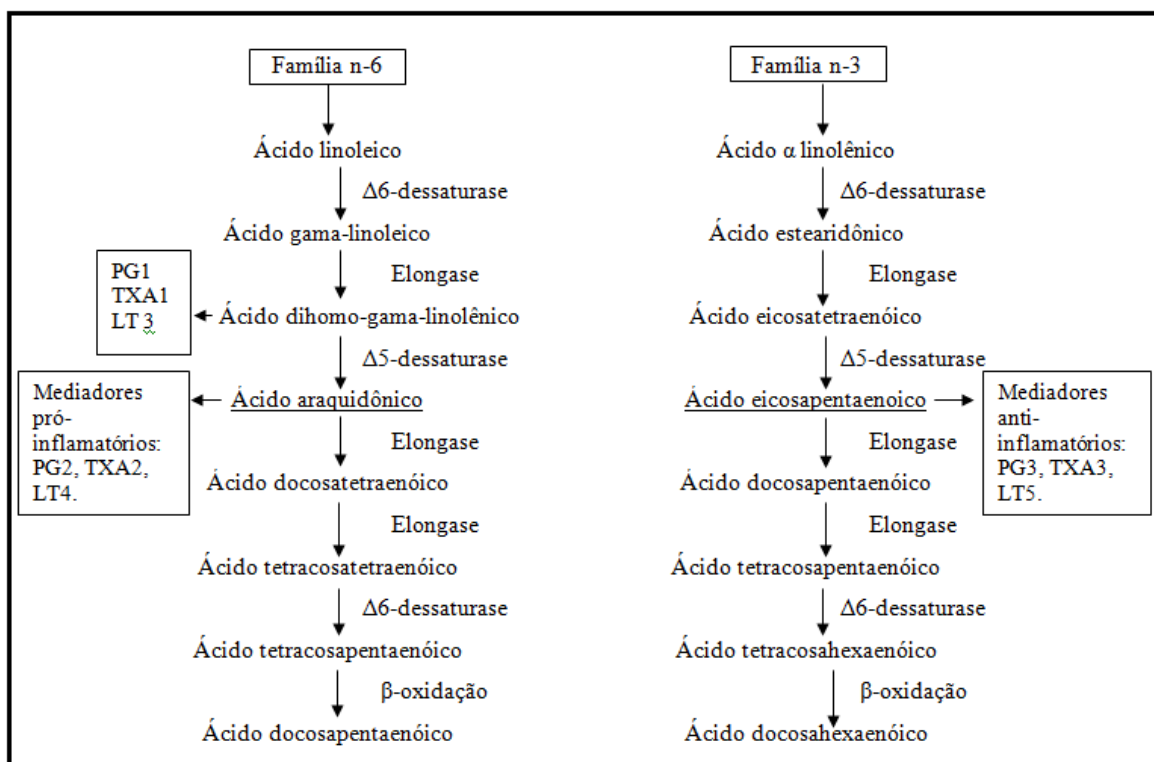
Família n-6

Ácido linoleico

Δ6-dessaturase

Ácido gama-linoleico

Elongase

PG1
TXA1
LT 3

Ácido dihomo-gama-linolênico

Δ5-dessaturase

Mediadores pró-inflamatórios: PG2, TXA2, LT4.

Ácido araquidônico

Elongase

Ácido docosatetraenóico

Elongase

Ácido tetracosatetraenóico

Δ6-dessaturase

Ácido tetracosapentaenóico

β-oxidação

Ácido docosapentaenóico

Família n-3

Ácido α linolênico

Δ6-dessaturase

Ácido estearidônico

Elongase

Ácido eicosatetraenóico

Δ5-dessaturase

Ácido eicosapentaenoico

Mediadores anti-inflamatórios: PG3, TXA3, LT5.

Elongase

Ácido docosapentaenóico

Elongase

Ácido tetracosapentaenóico

Δ6-dessaturase

Ácido tetracosahexaenóico

β-oxidação

Ácido docosahexaenóico